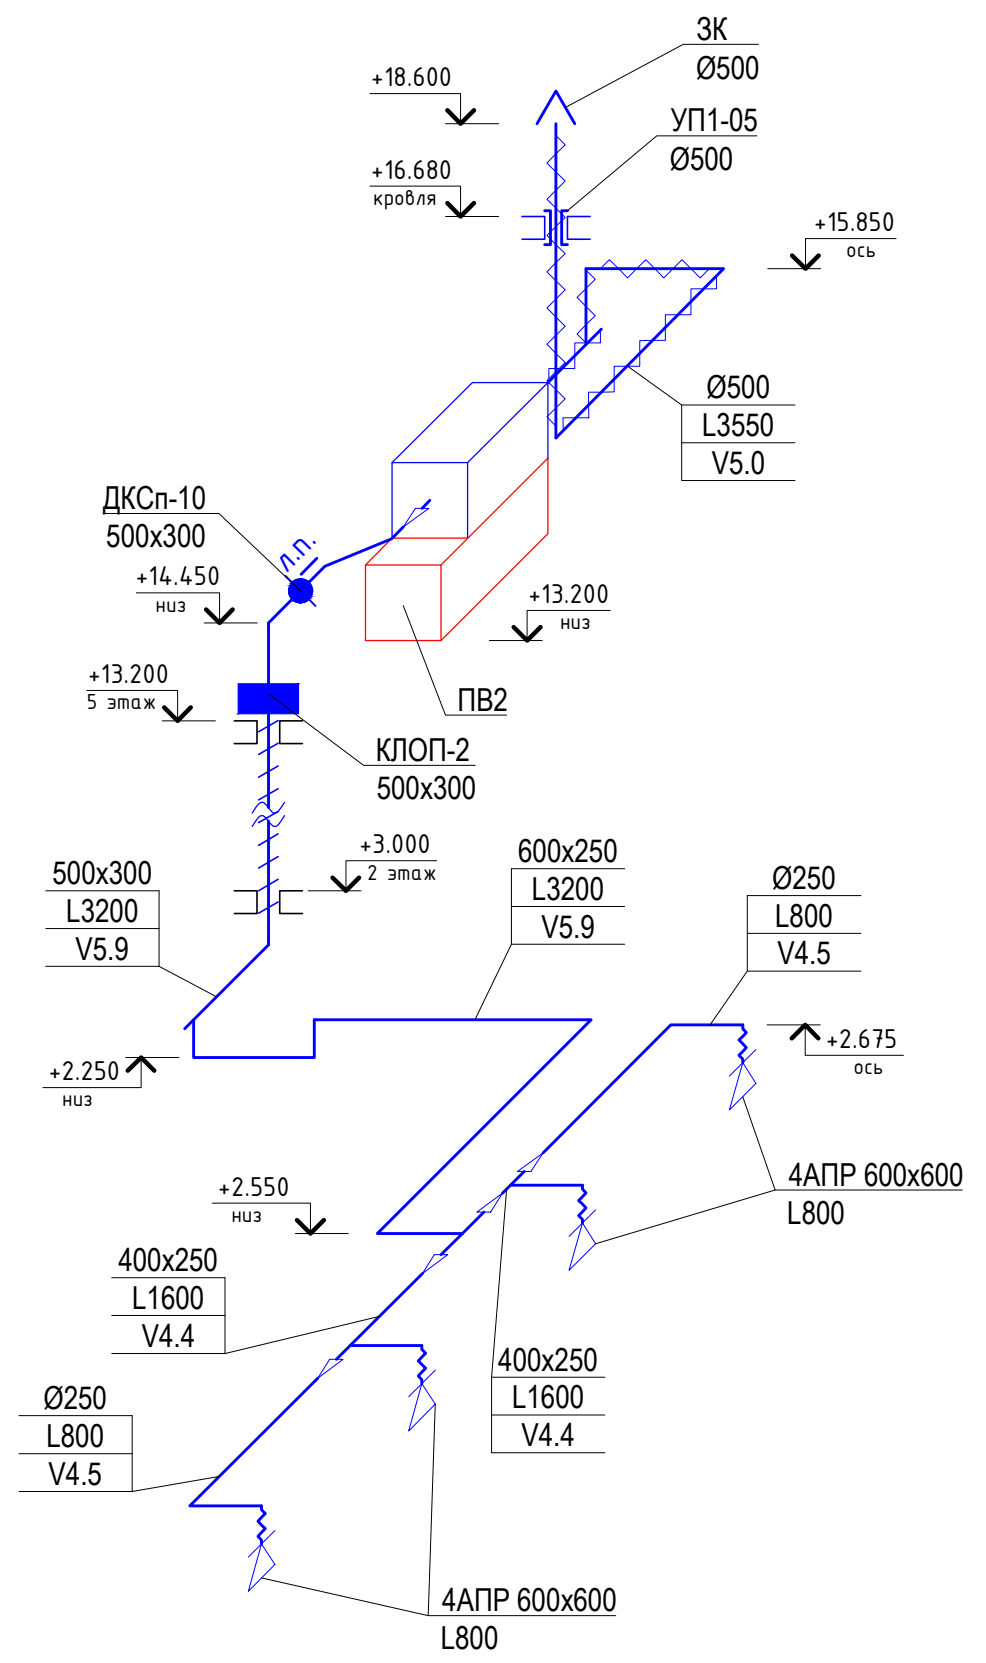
ЗК
Ø500

+18.600

УП1-05
Ø500

+16.680
кровля

+15.850
ось

Ø500
L3550
V5.0

ДКСп-10
500x300

л.п.

+14.450
низ

+13.200
низ

+13.200
5 этаж

ПВ2

КЛОП-2
500x300

+3.000
2 этаж

600x250
L3200
V5.9

500x300
L3200
V5.9

Ø250
L800
V4.5

+2.675
ось

+2.250
низ

4АПР 600x600
L800

+2.550
низ

400x250
L1600
V4.4

400x250
L1600
V4.4

Ø250
L800
V4.5

4АПР 600x600
L800